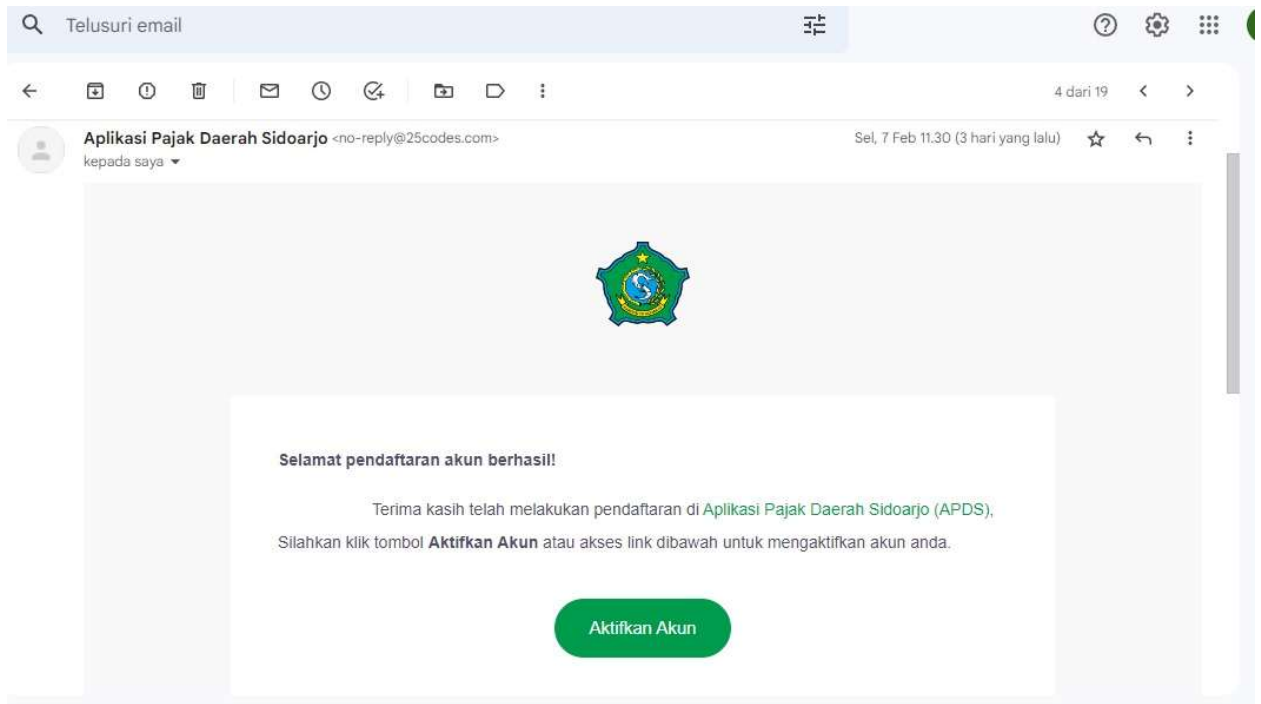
Telusuri email

4 dari 19

Aplikasi Pajak Daerah Sidoarjo <no-reply@25codes.com>
kepada saya

Sel, 7 Feb 11.30 (3 hari yang lalu)

Selamat pendaftaran akun berhasil!

Terima kasih telah melakukan pendaftaran di Aplikasi Pajak Daerah Sidoarjo (APDS), Silahkan klik tombol **Aktifkan Akun** atau akses link dibawah untuk mengaktifkan akun anda.

Aktifkan Akun